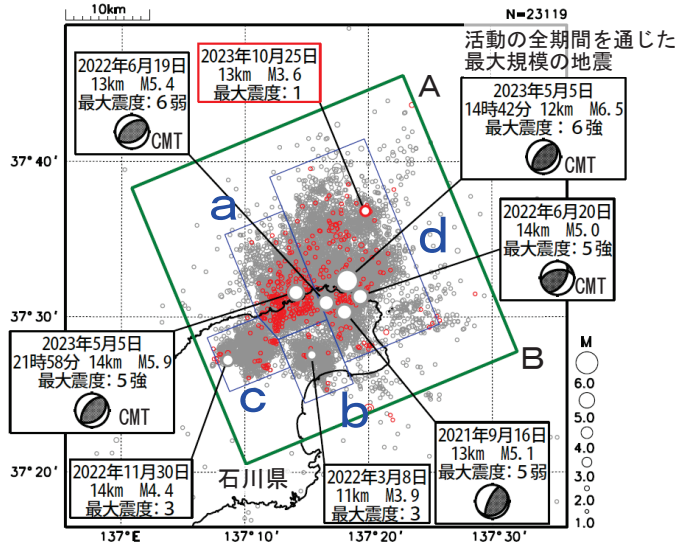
10km

N=23119

活動の全期間を通じた最大規模の地震

2022年6月19日
13km M5.4
最大震度：6弱
CMT

2023年10月25日
13km M3.6
最大震度：1

A

2023年5月5日
14時42分 12km M6.5
最大震度：6強
CMT

37°40′

a

d

2022年6月20日
14km M5.0
最大震度：5強
CMT

37°30′

2023年5月5日
21時58分 14km M5.9
最大震度：5強
CMT

B

M
6.0
5.0
4.0
3.0
2.0
1.0

c

b

2021年9月16日
13km M5.1
最大震度：5弱

37°20′

2022年11月30日
14km M4.4
最大震度：3

石川県

2022年3月8日
11km M3.9
最大震度：3

137°E

137°10′

137°20′

137°30′